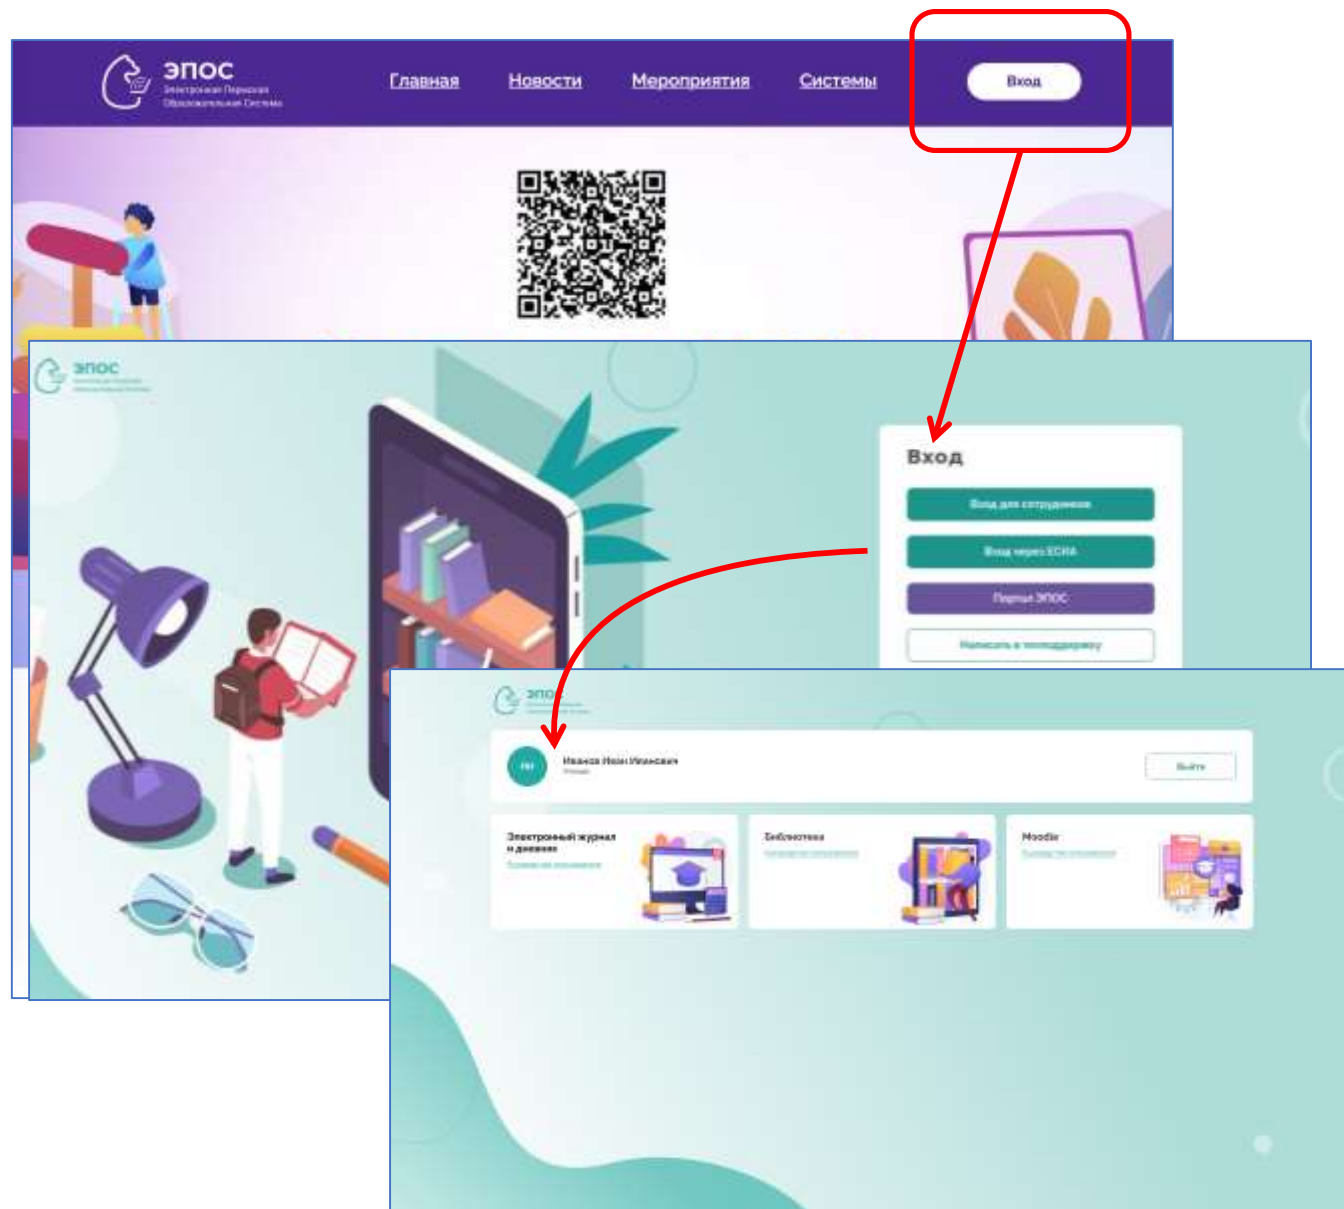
ЭПОС
Электронная Пермская Образовательная Система

Главная Новости Мероприятия Системы

Вход

ЭПОС

Вход

Вход для сотрудников

Вход через ЕСИА

Портал ЭПОС

Написать в техподдержку

ЭПОС

ИИ Иванов Иван Иванович
Ученик

Выйти

Электронный журнал и дневник
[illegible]

Библиотека
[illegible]

Moodle
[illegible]